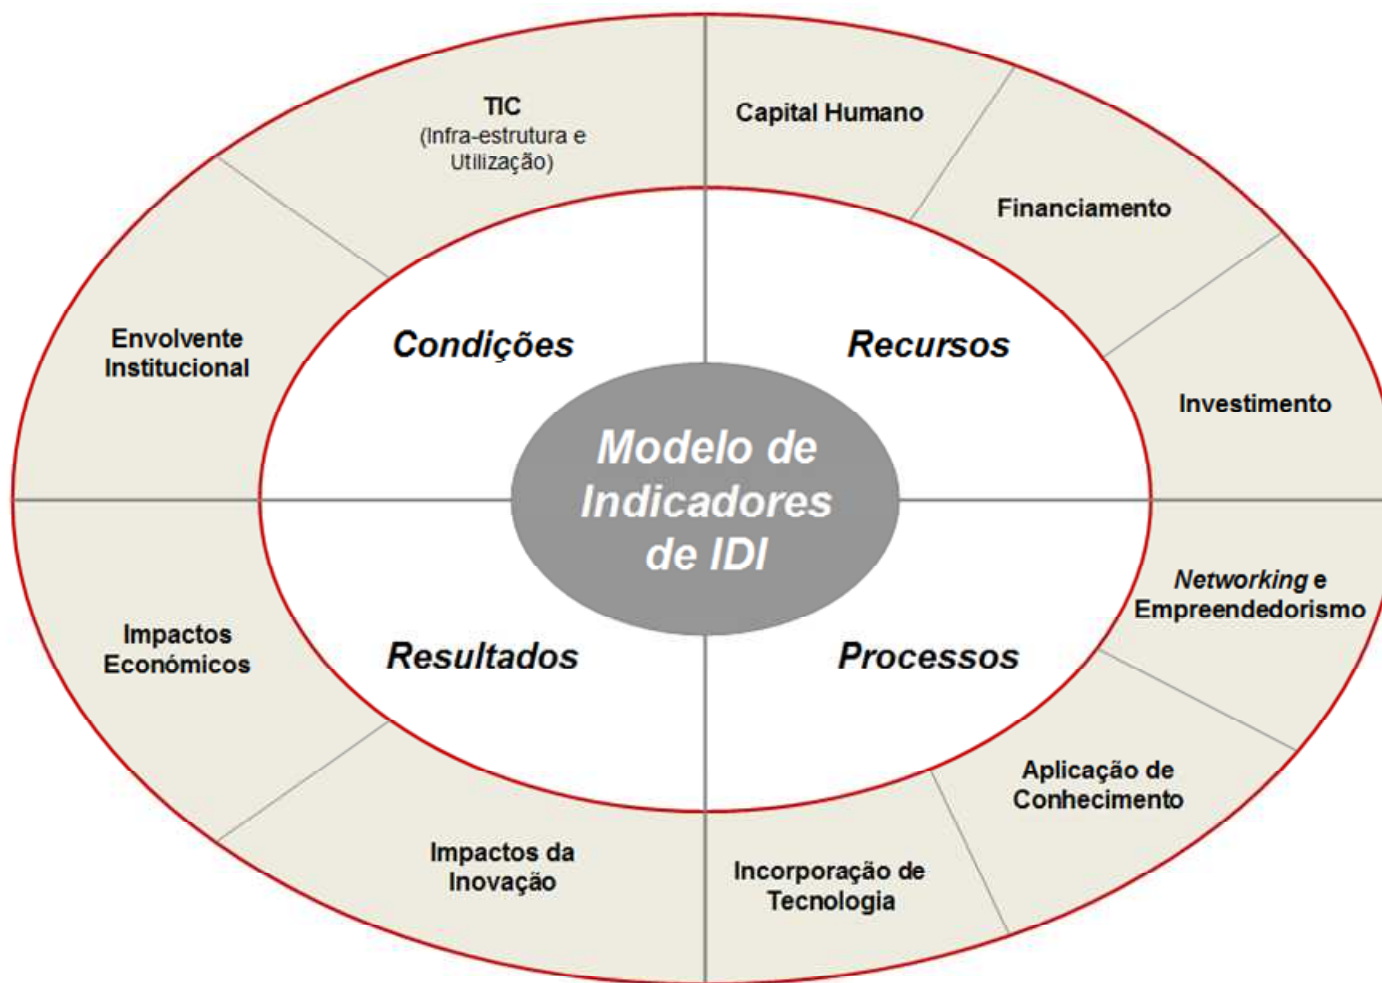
TIC
(Infra-estrutura e Utilização)

Capital Humano

Financiamento

Envolvente Institucional

Condições

Recursos

Investimento

Modelo de Indicadores de IDI

*Networking* e Empreendedorismo

Impactos Económicos

Resultados

Processos

Aplicação de Conhecimento

Impactos da Inovação

Incorporação de Tecnologia